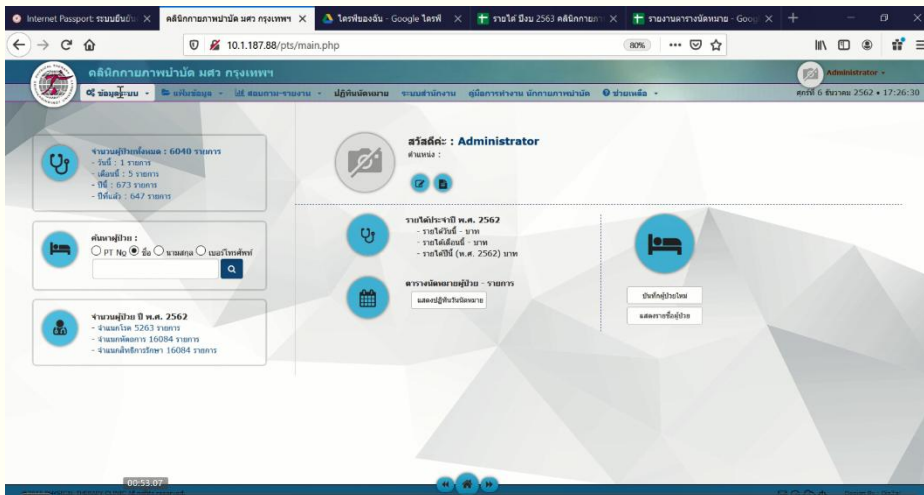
Internet Passport: ระบบยืนยัน ×
คลินิกกายภาพบำบัด มศว กรุงเทพฯ ×
ไดรฟ์ของฉัน - Google ไดรฟ์ ×
รายได้ ปีงบ 2563 คลินิกกายภ ×
รายงานตารางนัดหมาย - Goog ×
10.1.187.88/pts/main.php
80%
คลินิกกายภาพบำบัด มศว กรุงเทพฯ
Administrator
ข้อมูลพื้นฐาน
แจ้งข้อมูล
สอบถาม-รายงาน
ปฏิทินนัดหมาย
ระบบสำนักงาน
คู่มือการทำงาน นักกายภาพบำบัด
ช่วยเหลือ
ศกร์ที่ 6 ธันวาคม 2562 • 17:26:30

จำนวนผู้ป่วยทั้งหมด : 6040 รายการ
- วันนี้ : 1 รายการ
- เดือนนี้ : 5 รายการ
- ปีนี้ : 673 รายการ
- ปีที่แล้ว : 647 รายการ

ค้นหาผู้ป่วย :
PT No ชื่อ นามสกุล เบอร์โทรศัพท์

จำนวนผู้ป่วย ปี พ.ศ. 2562
- จำแนกโรค 5263 รายการ
- จำแนกหัตถการ 16084 รายการ
- จำแนกสิทธิการรักษา 16084 รายการ

สวัสดีค่ะ : Administrator
ตำแหน่ง :

รายได้ประจำปี พ.ศ. 2562
- รายได้วันนี้ - บาท
- รายได้เดือนนี้ - บาท
- รายได้ปีนี้ (พ.ศ. 2562) บาท

ตารางนัดหมายผู้ป่วย - รายการ
แสดงปฏิทินวันนัดหมาย

บันทึกผู้ป่วยใหม่
แสดงรายชื่อผู้ป่วย

00:53:07